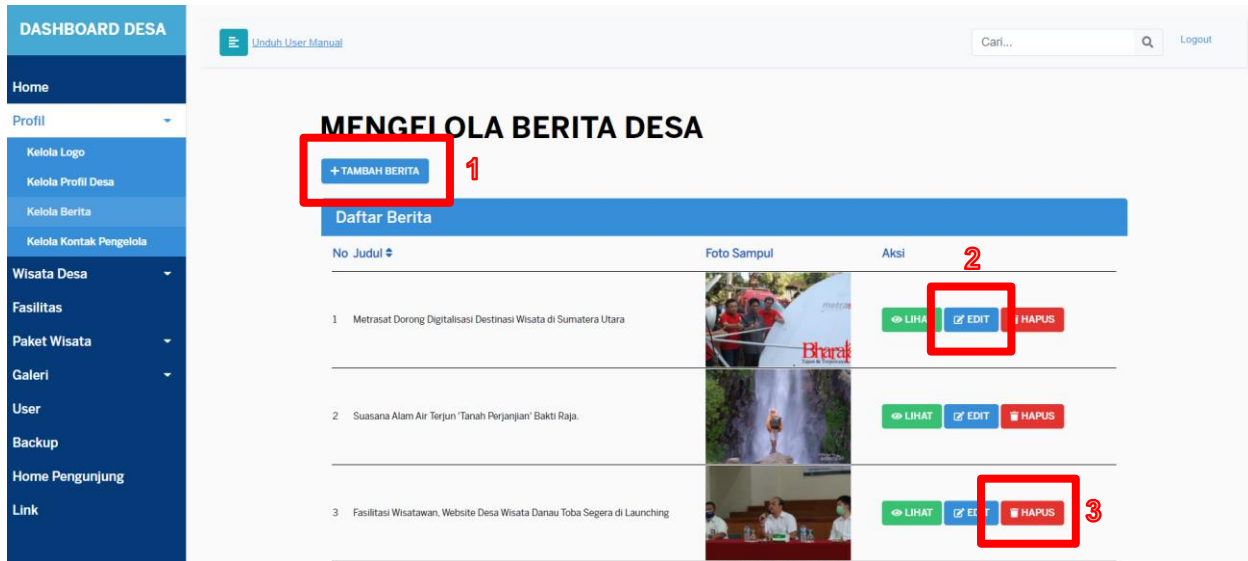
DASHBOARD DESA

Home
Profil
Kelola Logo
Kelola Profil Desa
Kelola Berita
Kelola Kontak Pengelola
Wisata Desa
Fasilitas
Paket Wisata
Galeri
User
Backup
Home Pengunjung
Link

Unduh User Manual

Cari...

Logout

MENGELOLA BERITA DESA

+ TAMBAH BERITA

1

Daftar Berita

| No | Judul | Foto Sampul | Aksi |
|---|---|---|---|
| 1 | Metrasat Dorong Digitalisasi Destinasi Wisata di Sumatera Utara | | LIHAT EDIT HAPUS |
| 2 | Suasana Alam Air Terjun 'Tanah Perjanjian' Bakti Raja. | | LIHAT EDIT HAPUS |
| 3 | Fasilitasi Wisatawan, Website Desa Wisata Danau Toba Segera di Launching | | LIHAT EDIT HAPUS |

2

3